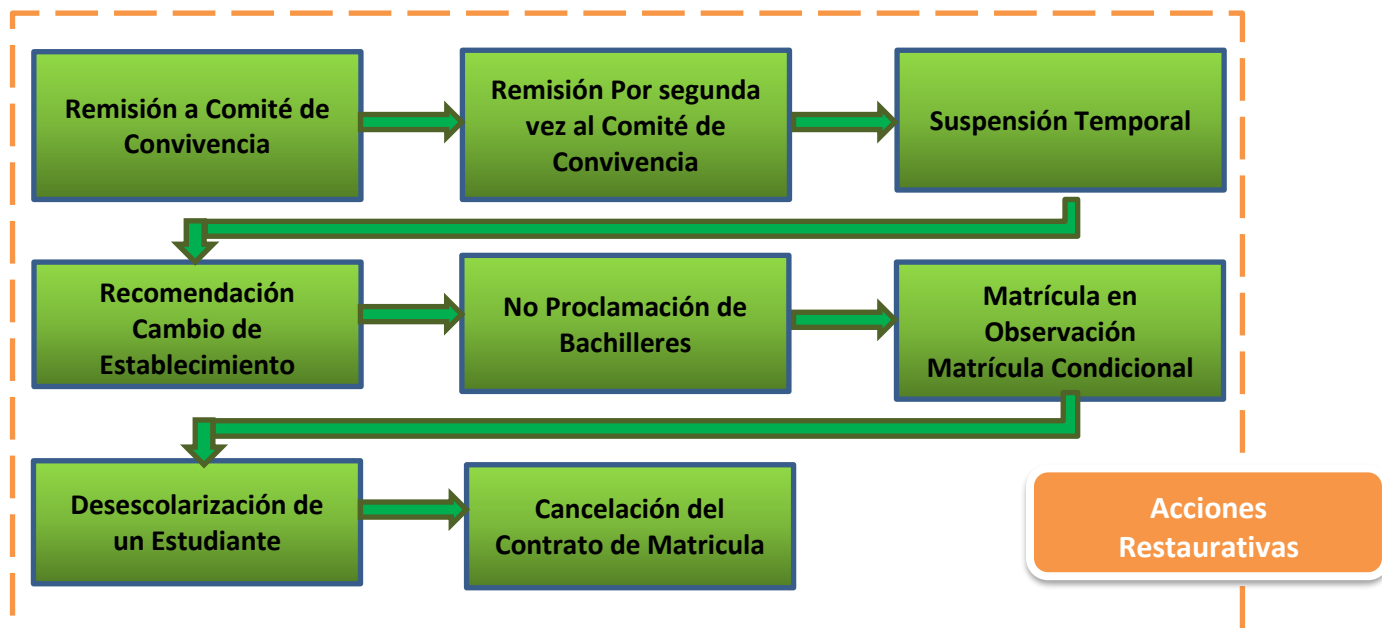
Remisión a Comité de Convivencia

Remisión Por segunda vez al Comité de Convivencia

Suspensión Temporal

Recomendación Cambio de Establecimiento

No Proclamación de Bachilleres

Matrícula en Observación Matrícula Condicional

Desescolarización de un Estudiante

Cancelación del Contrato de Matricula

Acciones Restaurativas